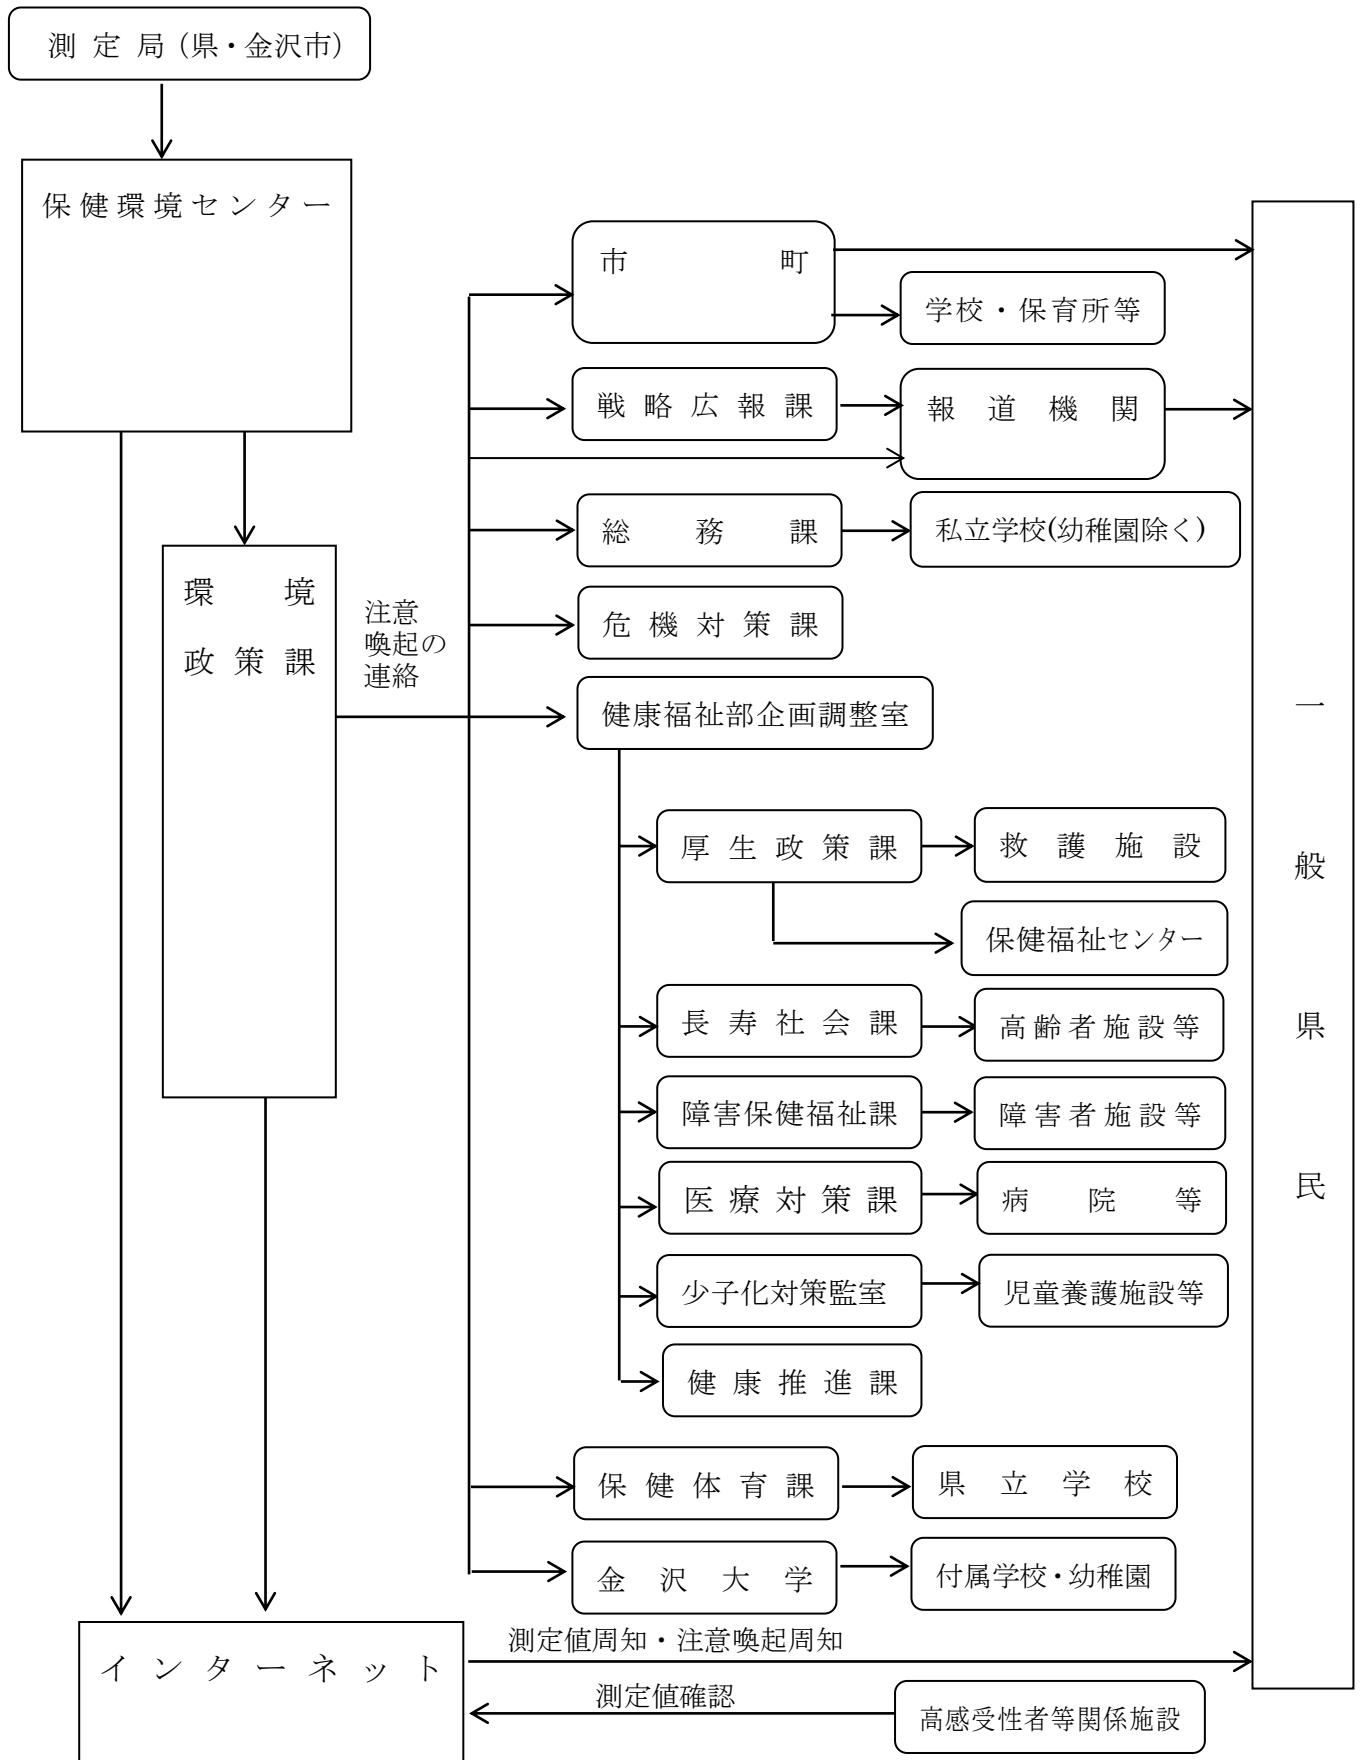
測 定 局（県・金沢市）

保健環境センター

環境政策課

注意喚起の連絡

市 町

学校・保育所等

戦略広報課

報道機関

総務課

私立学校(幼稚園除く)

危機対策課

健康福祉部企画調整室

厚生政策課

救護施設

保健福祉センター

長寿社会課

高齢者施設等

障害保健福祉課

障害者施設等

医療対策課

病院等

少子化対策監室

児童養護施設等

健康推進課

保健体育課

県立学校

金沢大学

付属学校・幼稚園

一般県民

インターネット

測定値周知・注意喚起周知

測定値確認

高感受性者等関係施設